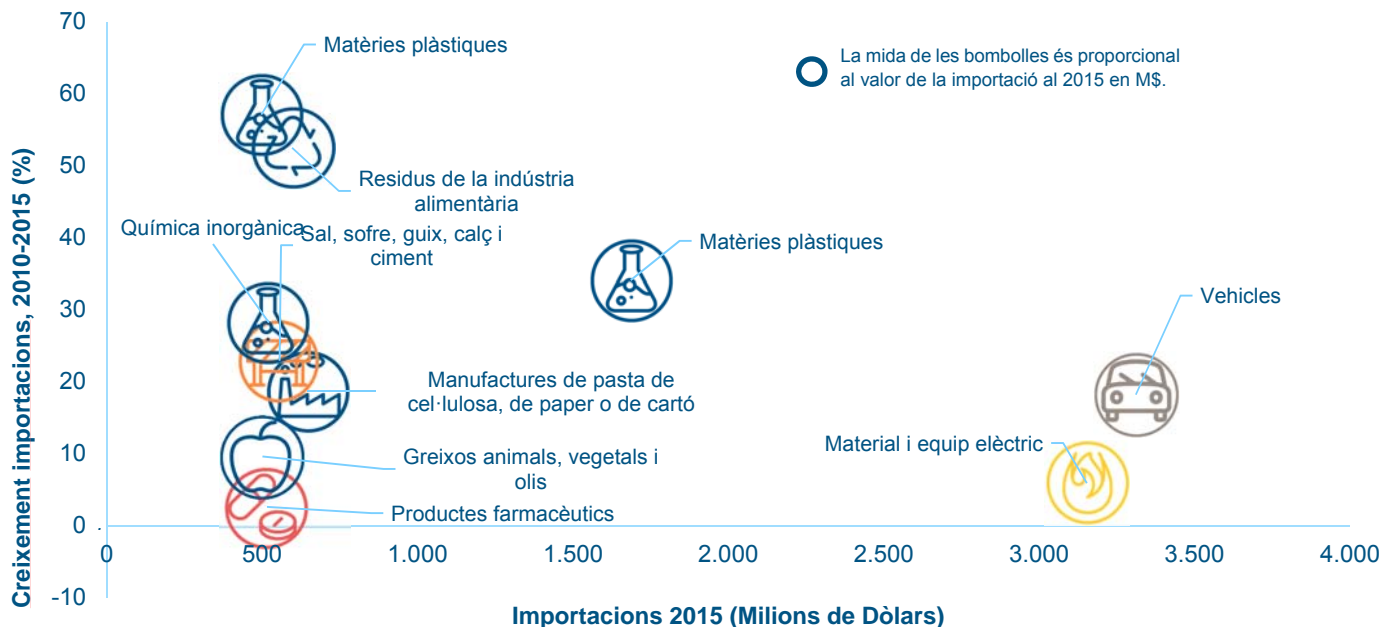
70
60
50
40
30
20
10
0
-10

Creixement importacions, 2010-2015 (%)

Matèries plàstiques

La mida de les bombolles és proporcional al valor de la importació al 2015 en M$.

Residus de la indústria alimentària

Química inorgànica

Sal, sofre, guix, calç i ciment

Matèries plàstiques

Vehicles

Manufactures de pasta de cel·lulosa, de paper o de cartó

Material i equip elèctric

Greixos animals, vegetals i olis

Productes farmacèutics

0
500
1.000
1.500
2.000
2.500
3.000
3.500
4.000

Importacions 2015 (Milions de Dòlars)